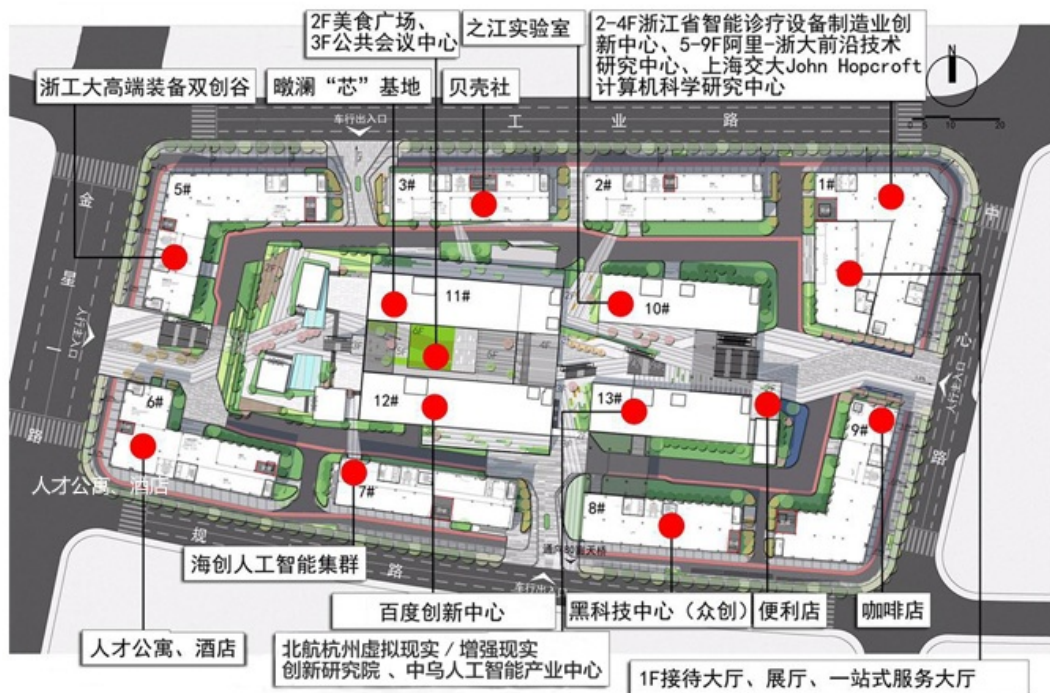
2F美食广场、
3F公共会议中心

之江实验室

2-4F浙江省智能诊疗设备制造业创新中心、5-9F阿里-浙大前沿技术研究中心、上海交大John Hopcroft计算机科学研究中心

浙工大高端装备双创谷

瞰澜“芯”基地

贝壳社

N

0 5 10 20

车行出入口

工 业 路

5#

3#

2#

1#

金

星

路

人行入口

11#

10#

中

心

路

人行入口

6#

12#

13#

9#

人才公寓、酒店

7#

8#

规

划

路

通往轻轨天桥

车行出入口

海创人工智能集群

百度创新中心

黑科技中心（众创）

便利店

咖啡店

人才公寓、酒店

北航杭州虚拟现实／增强现实创新研究院 、中乌人工智能产业中心

1F接待大厅、展厅、一站式服务大厅